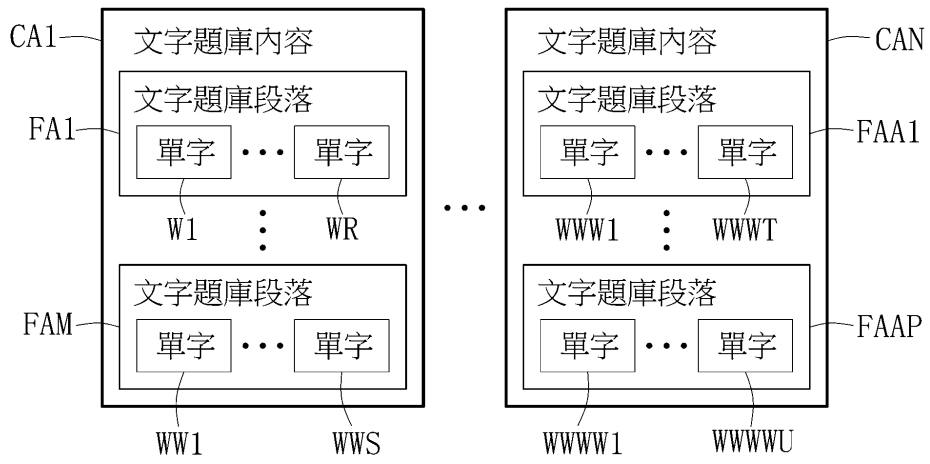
CA1
文字題庫內容
文字題庫段落
FA1
單字 • • • 單字
W1 WR
文字題庫段落
FAM
單字 • • • 單字
WW1 WWS

• • •

文字題庫內容
CAN
文字題庫段落
單字 • • • 單字
FAA1
WWW1 WWWT
文字題庫段落
單字 • • • 單字
FAAP
WWWW1 WWWWU